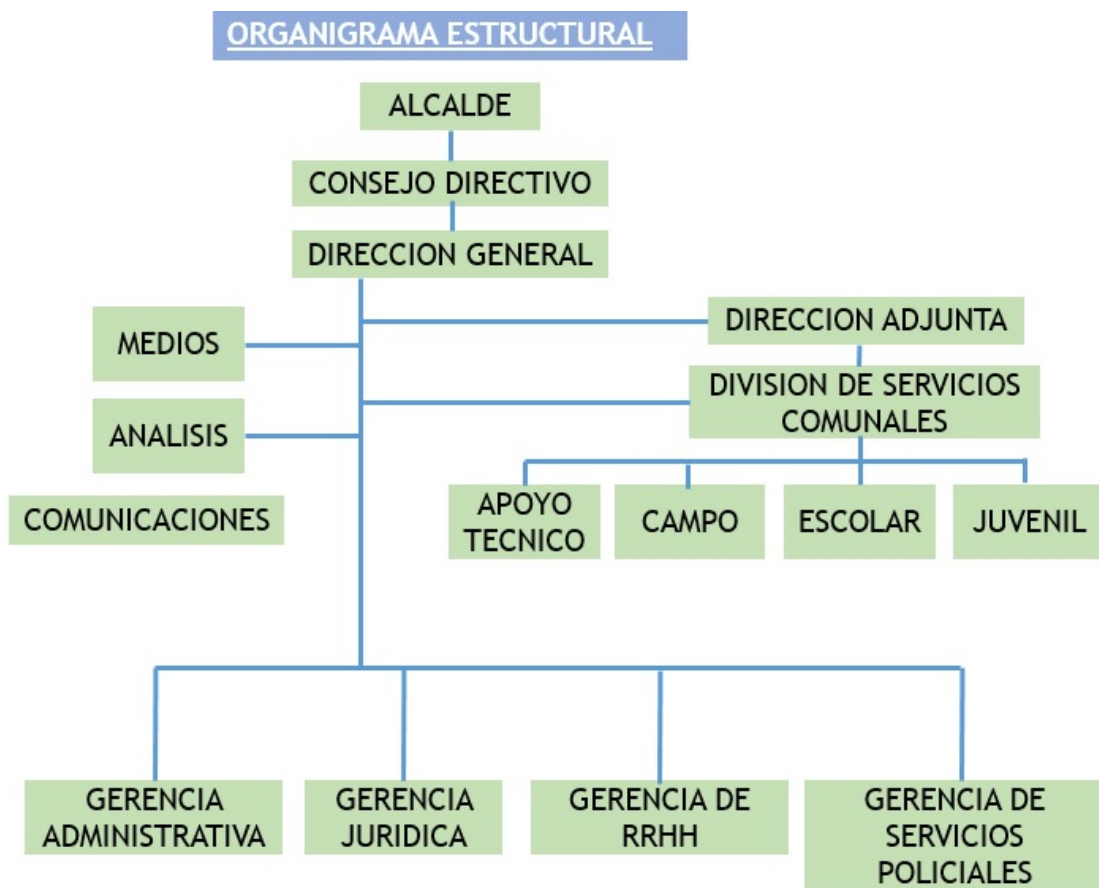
ORGANIGRAMA ESTRUCTURAL

ALCALDE

CONSEJO DIRECTIVO

DIRECCION GENERAL

MEDIOS

ANALISIS

COMUNICACIONES

DIRECCION ADJUNTA

DIVISION DE SERVICIOS COMUNALES

APOYO TECNICO

CAMPO

ESCOLAR

JUVENIL

GERENCIA ADMINISTRATIVA

GERENCIA JURIDICA

GERENCIA DE RRHH

GERENCIA DE SERVICIOS POLICIALES